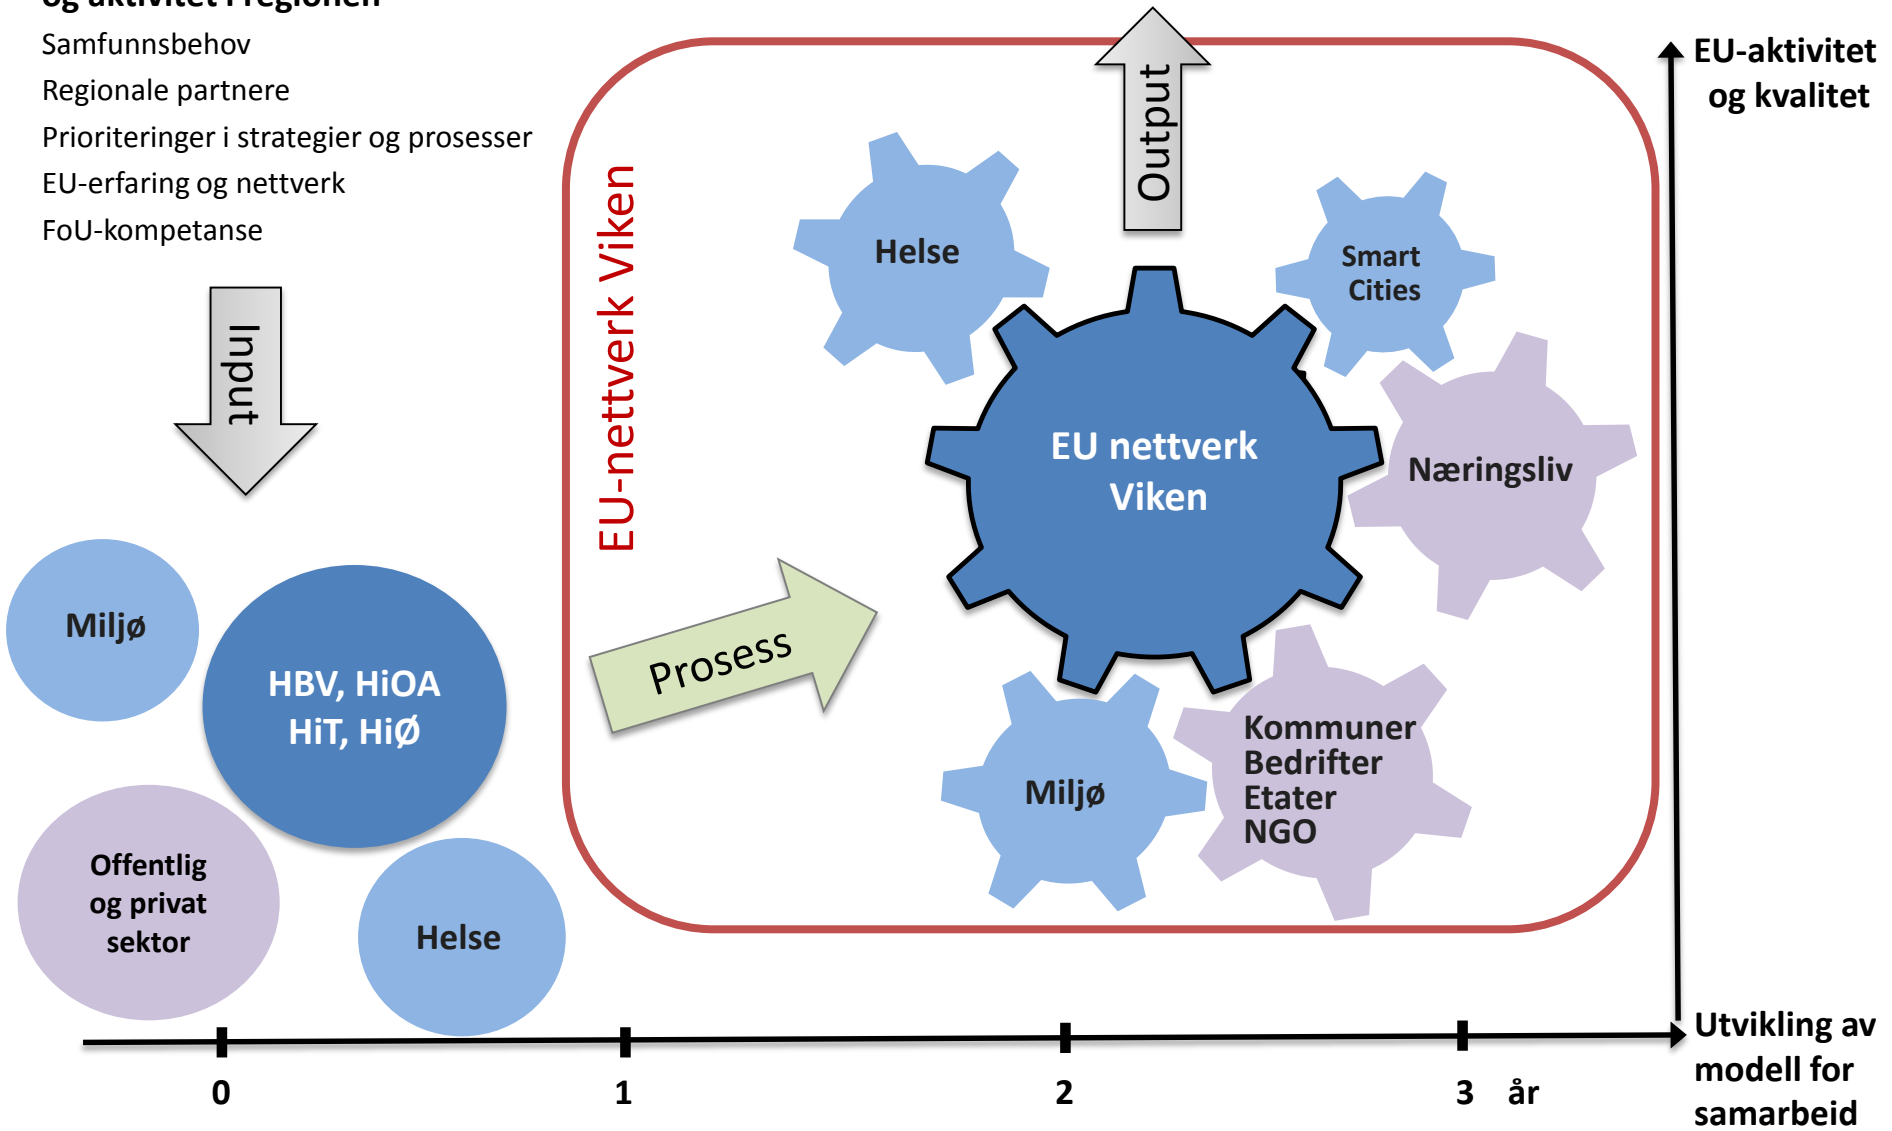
Samfunnsbehov
Regionale partnere
Prioriteringer i strategier og prosesser
EU-erfaring og nettverk
FoU-kompetanse

Input

Miljø
HBV, HiOA HiT, HiØ
Offentlig og privat sektor
Helse

EU-nettverk Viken

Prosess

Output

Helse
Smart Cities
EU nettverk Viken
Næringsliv
Miljø
Kommuner Bedrifter Etater NGO

EU-aktivitet og kvalitet

Utvikling av modell for samarbeid

0
1
2
3 år